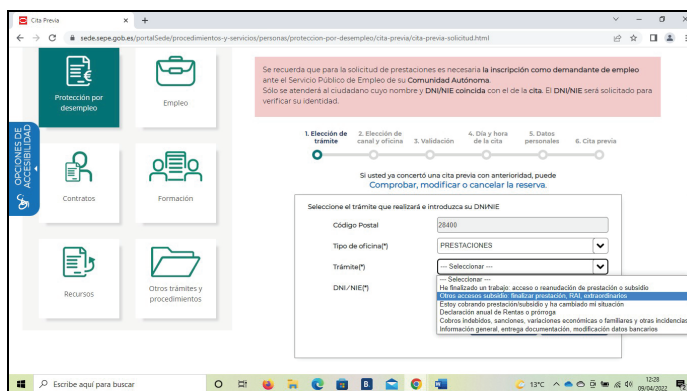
Cita Previa × +

sede.sepe.gob.es/portalSede/procedimientos-y-servicios/personas/proteccion-por-desempleo/cita-previa/cita-previa-solicitud.html

Protección por desempleo

Empleo

Contratos

Formación

Recursos

Otros trámites y procedimientos

OPCIONES DE ACCESIBILIDAD

Se recuerda que para la solicitud de prestaciones es necesaria la inscripción como demandante de empleo ante el Servicio Público de Empleo de su Comunidad Autónoma.
Sólo se atenderá al ciudadano cuyo nombre y DNI/NIE coincida con el de la cita. El DNI/NIE será solicitado para verificar su identidad.

1. Elección de trámite
2. Elección de canal y oficina
3. Validación
4. Día y hora de la cita
5. Datos personales
6. Cita previa

Si usted ya concertó una cita previa con anterioridad, puede
Comprobar, modificar o cancelar la reserva.

Seleccione el trámite que realizará e introduzca su DNI/NIE

Código Postal 28400

Tipo de oficina(*) PRESTACIONES

Trámite(*) --- Seleccionar ---

DNI/NIE(*)

--- Seleccionar ---
He finalizado un trabajo: acceso o reanudación de prestación o subsidio
Otros accesos subsidio: finalizar prestación, RAI, extraordinarios
Estoy cobrando prestación/subsidio y ha cambiado mi situación
Declaración anual de Rentas o prórroga
Cobros indebidos, sanciones, variaciones económicas o familiares y otras incidencias
Información general, entrega documentación, modificación datos bancarios

Escribe aquí para buscar

13°C

12:28
09/04/2022